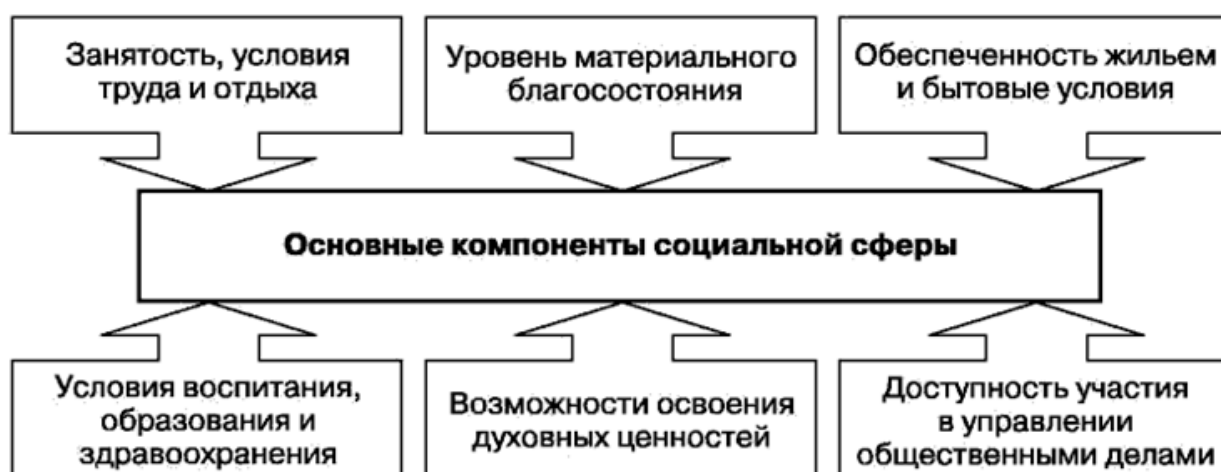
Занятость, условия труда и отдыха

Уровень материального благосостояния

Обеспеченность жильем и бытовые условия

Основные компоненты социальной сферы

Условия воспитания, образования и здравоохранения

Возможности освоения духовных ценностей

Доступность участия в управлении общественными делами